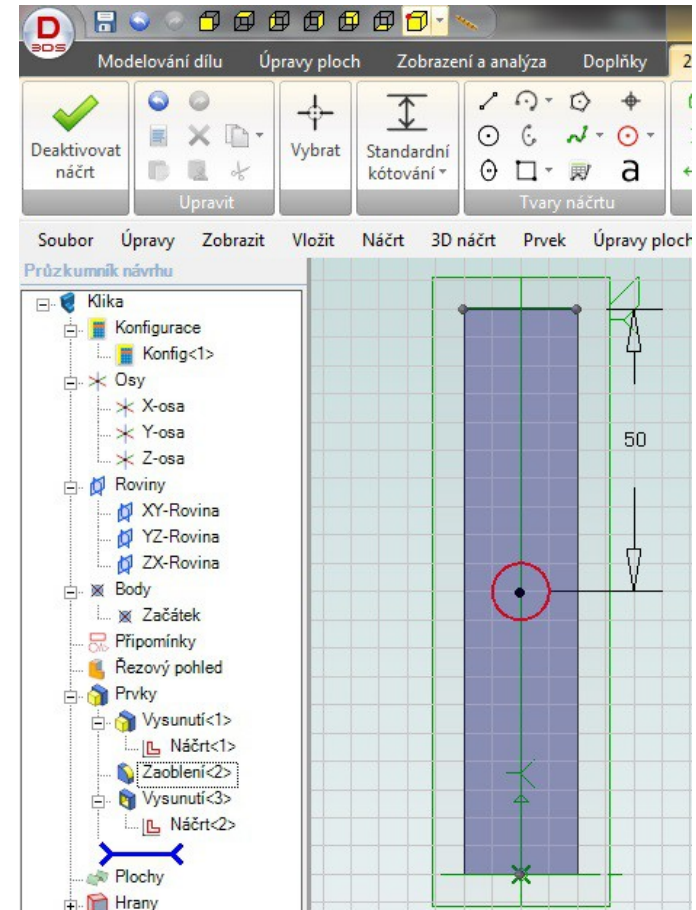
D
3DS
Modelování dílu Úpravy ploch Zobrazení a analýza Doplňky Z

Deaktivovat náčrt
Upravit
Vybrat
Standardní kótování
a
Tvary náčrtu

Soubor Úpravy Zobrazit Vložit Náčrt 3D náčrt Prvek Úpravy ploch

Průzkumník návrhu
Klika
Konfigurace
Konfig<1>
Osy
X-osa
Y-osa
Z-osa
Roviny
XY-Rovina
YZ-Rovina
ZX-Rovina
Body
Začátek
Připomínky
Řezový pohled
Prvky
Vysunutí<1>
Náčrt<1>
Zaoblení<2>
Vysunutí<3>
Náčrt<2>
Plochy
Hrany

50